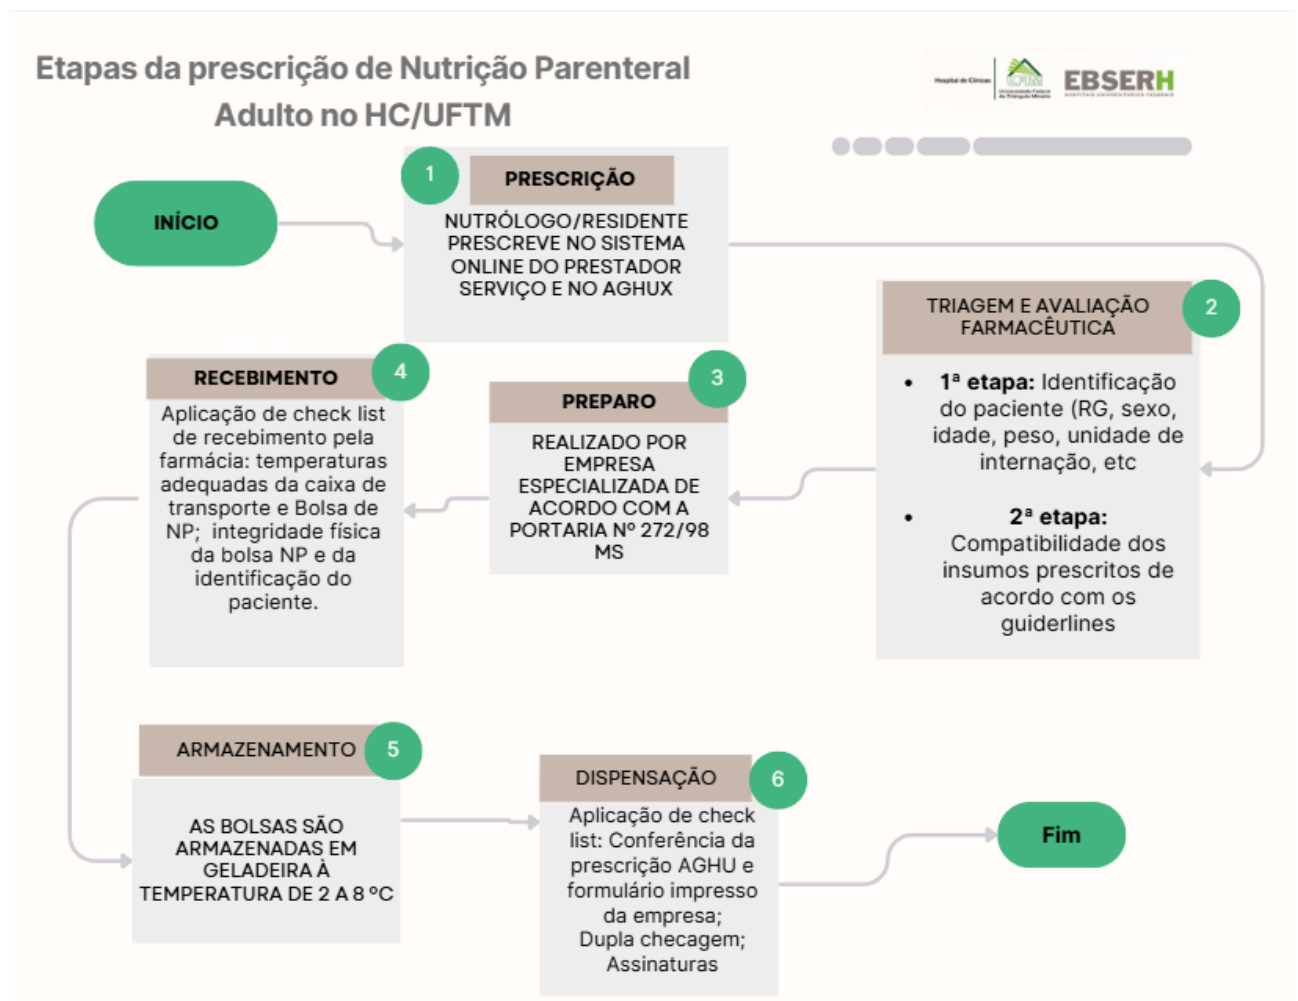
Etapas da prescrição de Nutrição Parenteral Adulto no HC/UFTM

EBSERH

INÍCIO

1
PRESCRIÇÃO
NUTRÓLOGO/RESIDENTE PRESCREVE NO SISTEMA ONLINE DO PRESTADOR SERVIÇO E NO AGHUX

2
TRIAGEM E AVALIAÇÃO FARMACÊUTICA
• 1ª etapa: Identificação do paciente (RG, sexo, idade, peso, unidade de internação, etc
• 2ª etapa: Compatibilidade dos insumos prescritos de acordo com os guiderlines

3
PREPARO
REALIZADO POR EMPRESA ESPECIALIZADA DE ACORDO COM A PORTARIA Nº 272/98 MS

4
RECEBIMENTO
Aplicação de check list de recebimento pela farmácia: temperaturas adequadas da caixa de transporte e Bolsa de NP; integridade física da bolsa NP e da identificação do paciente.

5
ARMAZENAMENTO
AS BOLSAS SÃO ARMAZENADAS EM GELADEIRA À TEMPERATURA DE 2 A 8 °C

6
DISPENSAÇÃO
Aplicação de check list: Conferência da prescrição AGHU e formulário impresso da empresa; Dupla checagem; Assinaturas

Fim